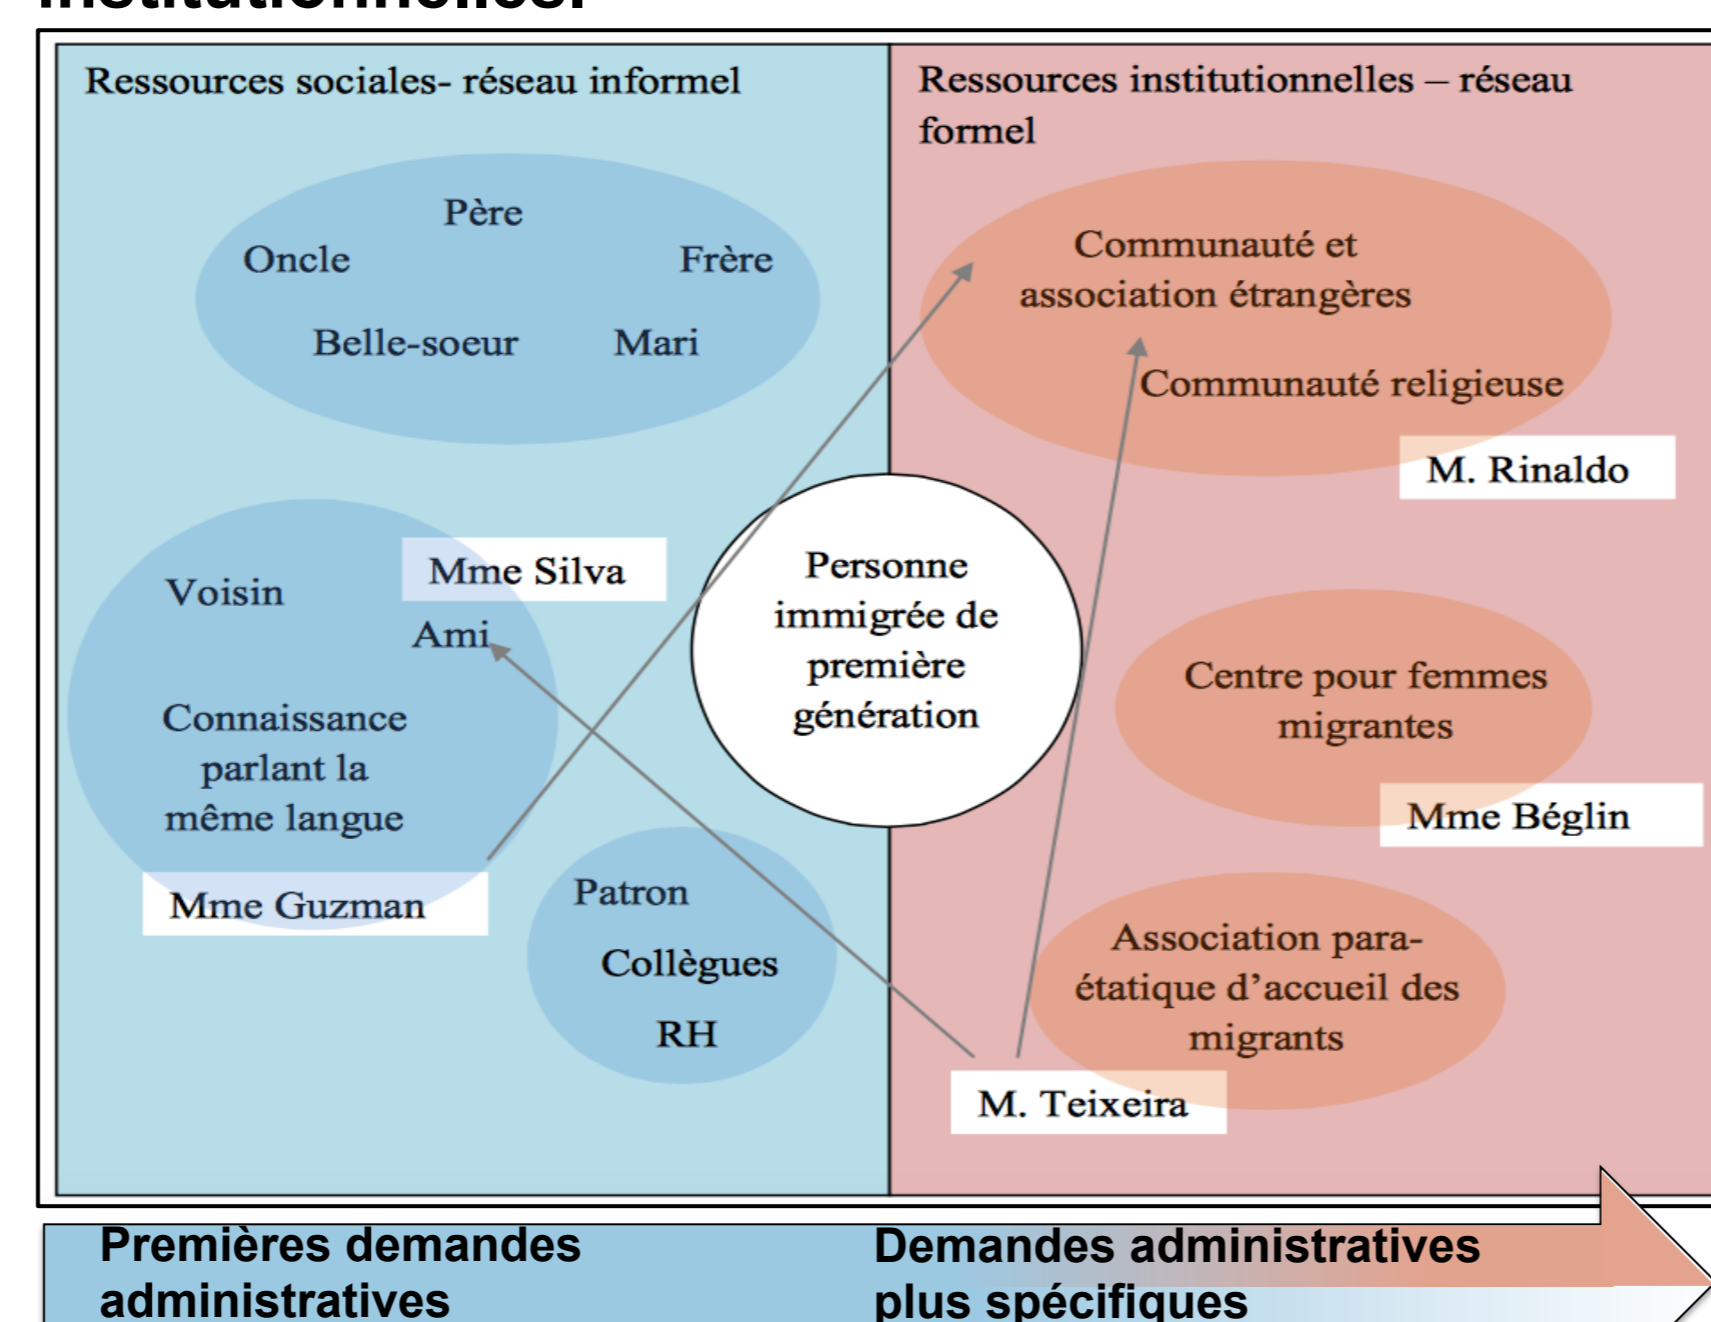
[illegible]

Ressources sociales- réseau informel

Père
Oncle
Frère
Belle-soeur
Mari

Voisin
Mme Silva
Ami
Connaissance parlant la même langue
Mme Guzman

Patron
Collègues
RH

Personne immigrée de première génération

Ressources institutionnelles – réseau formel

Communauté et association étrangères
Communauté religieuse
M. Rinaldo

Centre pour femmes migrantes
Mme Béglin

Association para-étatique d'accueil des migrants
M. Teixeira

Premières demandes administratives

Demandes administratives plus spécifiques